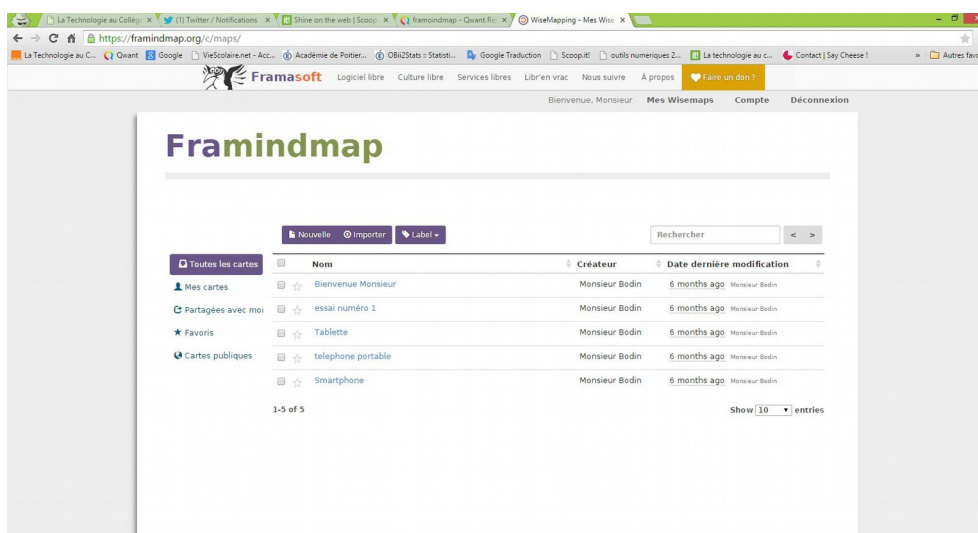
La Technologie au Collège × (1) Twitter / Notifications × Shine on the web | Scoop × framoindmap - Qwant Re × WiseMapping - Mes Wise ×

https://framindmap.org/c/maps/

La Technologie au C... Qwant Google VieScolaire.net - Acc... Académie de Poitier... OBii2Stats :: Statisti... Google Traduction Scoop.it! outils numeriques 2... La technologie au c... Contact | Say Cheese ! » Autres favoris

Framasoft Logiciel libre Culture libre Services libres Libr'en vrac Nous suivre À propos Faire un don ?

Bienvenue, Monsieur Mes Wisemaps Compte Déconnexion

Framindmap

Nouvelle Importer Label

Rechercher < >

Toutes les cartes
Mes cartes
Partagées avec moi
Favoris
Cartes publiques

| Nom | Créateur | Date dernière modification |
|---|---|---|
| Bienvenue Monsieur | Monsieur Bodin | 6 months ago Monsieur Bodin |
| essai numéro 1 | Monsieur Bodin | 6 months ago Monsieur Bodin |
| Tablette | Monsieur Bodin | 6 months ago Monsieur Bodin |
| telephone portable | Monsieur Bodin | 6 months ago Monsieur Bodin |
| Smartphone | Monsieur Bodin | 6 months ago Monsieur Bodin |

1-5 of 5

Show 10 entries